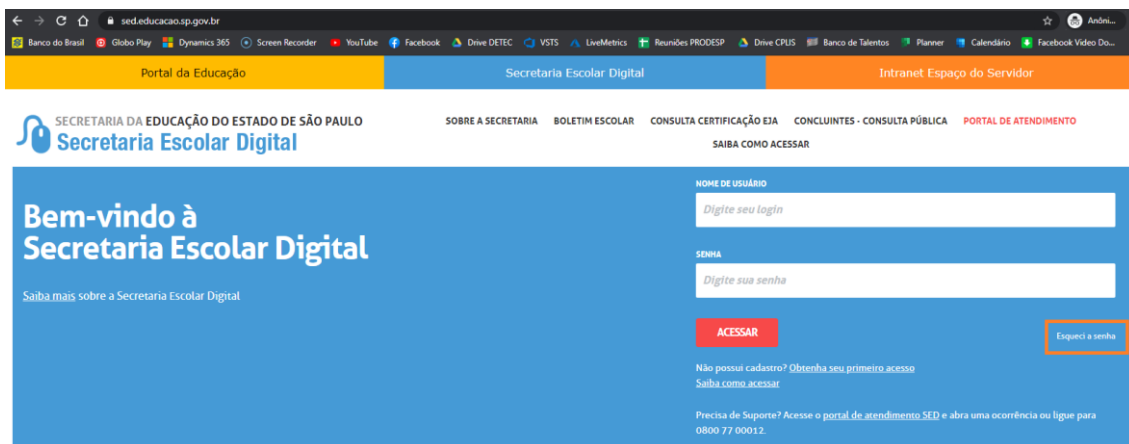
sed.educacao.sp.gov.br

Anôni...

Banco do Brasil Globo Play Dynamics 365 Screen Recorder YouTube Facebook Drive DETEC VSTS LiveMetrics Reuniões PRODESP Drive CPLIS Banco de Talentos Planner Calendário Facebook Video Do...

Portal da Educação | Secretaria Escolar Digital | Intranet Espaço do Servidor

SECRETARIA DA EDUCAÇÃO DO ESTADO DE SÃO PAULO
Secretaria Escolar Digital

SOBRE A SECRETARIA BOLETIM ESCOLAR CONSULTA CERTIFICAÇÃO EJA CONCLUINTES - CONSULTA PÚBLICA PORTAL DE ATENDIMENTO SAIBA COMO ACESSAR

Bem-vindo à
Secretaria Escolar Digital

Saiba mais sobre a Secretaria Escolar Digital

NOME DE USUÁRIO
Digite seu login

SENHA
Digite sua senha

ACESSAR

Esqueci a senha

Não possui cadastro? Obtenha seu primeiro acesso
Saiba como acessar

Precisa de Suporte? Acesse o portal de atendimento SED e abra uma ocorrência ou ligue para 0800 77 00012.